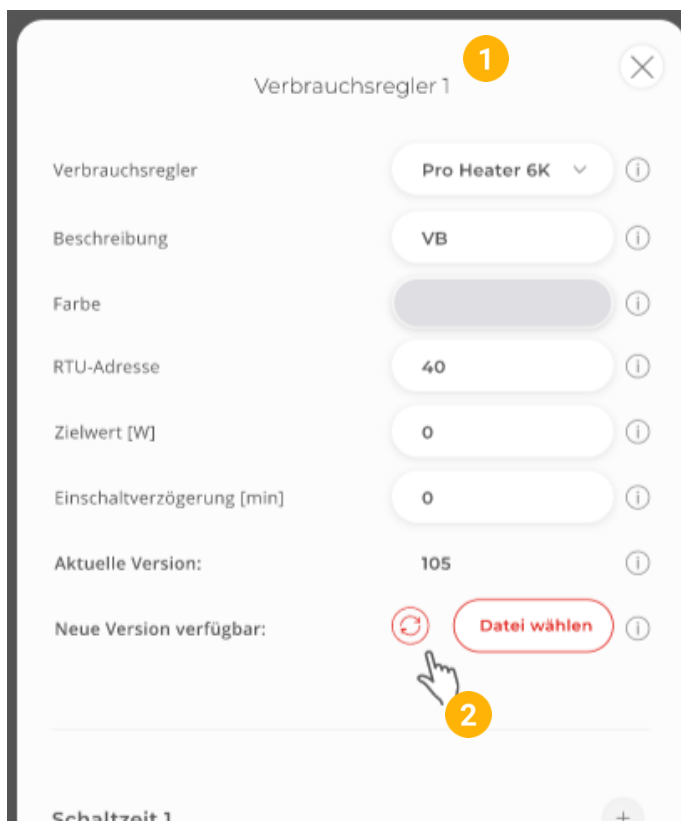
1

Verbrauchsregler 1

Verbrauchsregler
Pro Heater 6K

Beschreibung
VB

Farbe

RTU-Adresse
40

Zielwert [W]
0

Einschaltverzögerung [min]
0

Aktuelle Version:
105

Neue Version verfügbar:
Datei wählen

2

Schaltzeit 1